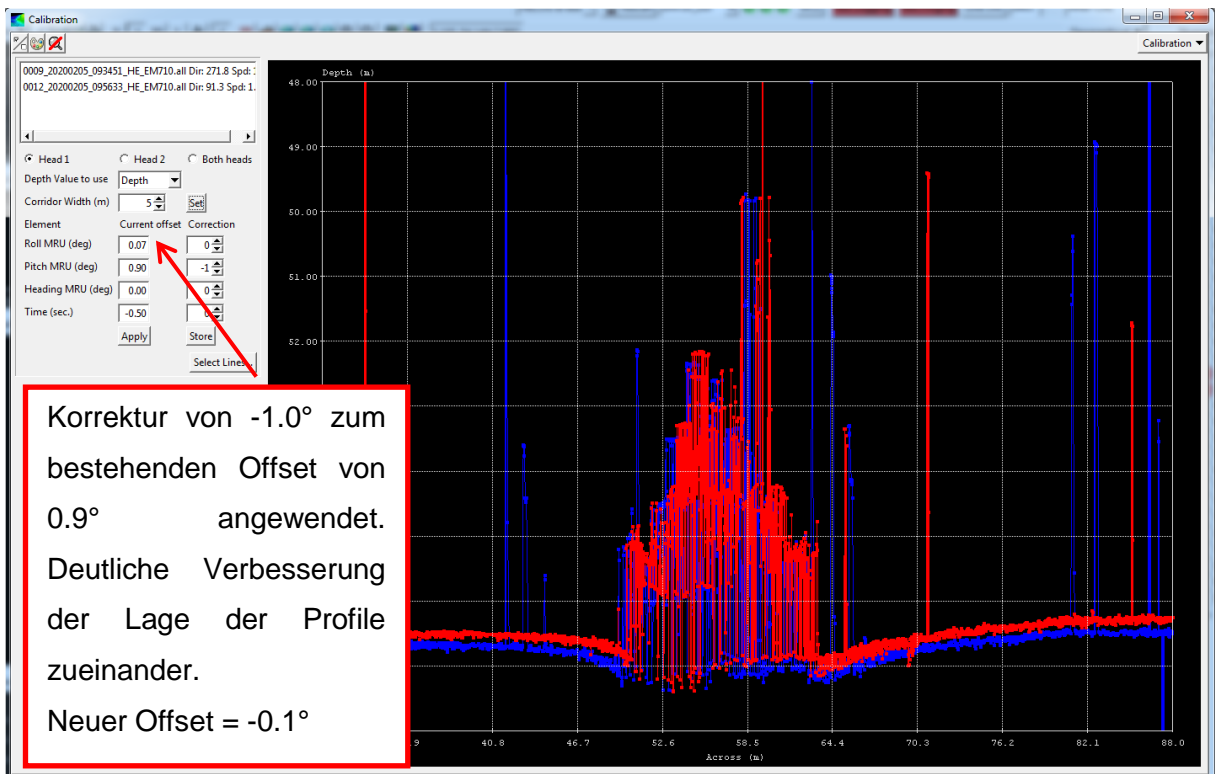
Calibration

Calibration ▼

0009_20200205_093451_HE_EM710.all Dir: 271.8 Spd: 1
0012_20200205_095633_HE_EM710.all Dir: 91.3 Spd: 1.

Head 1
Head 2
Both heads

Depth Value to use
Depth

Corridor Width (m)
5
Set

Element
Current offset
Correction

Roll MRU (deg)
0.07
0

Pitch MRU (deg)
0.90
-1

Heading MRU (deg)
0.00
0

Time (sec.)
-0.50
0

Apply
Store
Select Lines

Depth (m)

48.00
49.00
50.00
51.00
52.00

Korrektur von -1.0° zum bestehenden Offset von 0.9° angewendet. Deutliche Verbesserung der Lage der Profile zueinander.

Neuer Offset = -0.1°

.9
40.8
46.7
52.6
58.5
64.4
70.3
76.2
82.1
88.0

Across (m)